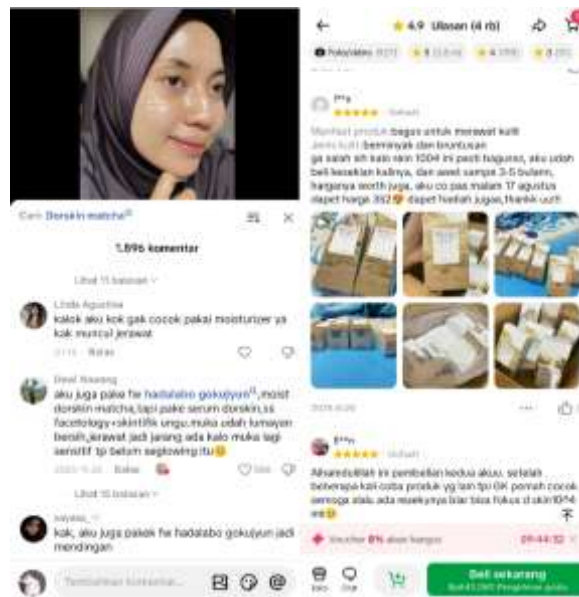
Cari Dorskin matcha

1.896 komentar

Lihat 11 balasan

Linda Agustina
kalok aku kok gak cocok pakai moisturizer ya kak muncul jerawat

Balas

Dewi Nawang
aku juga pake fw hadalabo gokujyun, moist dorskin matcha, tapi pake serum dorskin,ss facetology+skintific ungu.muka udah lumayan bersih,jerawat jadi jarang ada kalo muka lagi sensitif tp belum seglowing itu😊

Balas

Lihat 15 balasan

kak, aku juga pakek fw hadalabo gokujyun jadi mendingan

Tambahkan komentar...

4.9 Ulasan (4 rb)

Foto/video

Manfaat produk bagus untuk merawat kulit
Jenis kulit berminyak dan berjerawat
ga salah sih kalo skin 1004 ini pasti bagus, aku udah beli kesekian kalinya, dan awet sampe 3-5 bulan, harganya worth juga, aku co pas malam 17 agustus dapet harga 392 dapet hadiah jugaa, thanks uuh

Alhamdulillah ini pembelian kedua aku, setelah beberapa kali coba produk yg lain tpi GK pernah cocok semoga aja ada rezekynya biar bisa fokus d skin1004 ini😊

Voucher 8% akan hangus 09:44:32

Beli sekarang